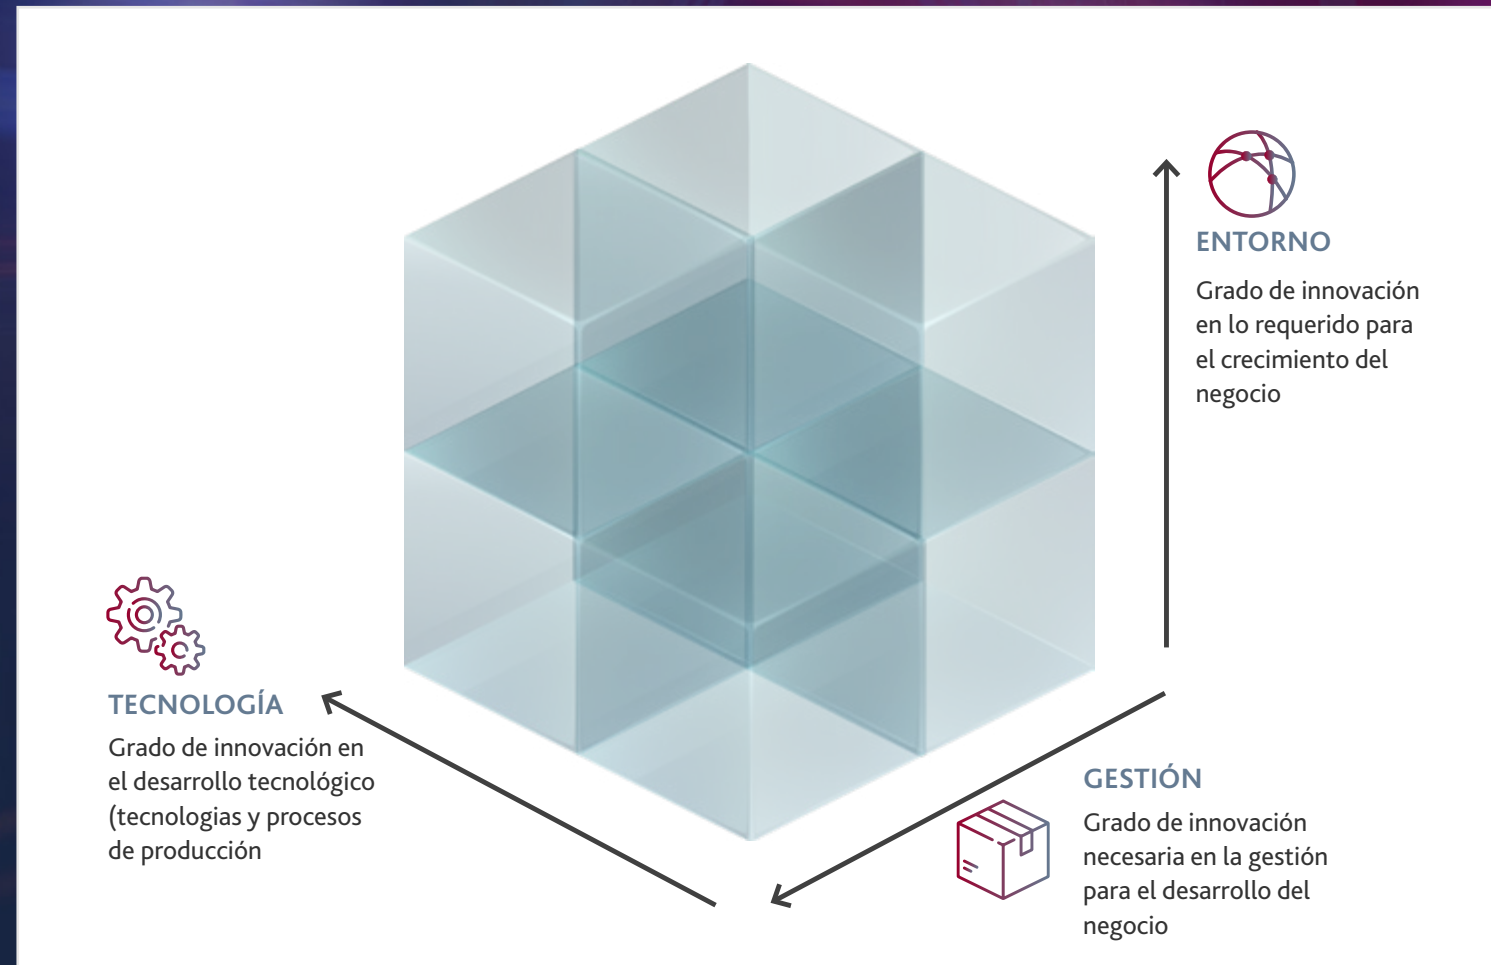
ENTORNO

Grado de innovación en lo requerido para el crecimiento del negocio

TECNOLOGÍA

Grado de innovación en el desarrollo tecnológico (tecnologias y procesos de producción

GESTIÓN

Grado de innovación necesaria en la gestión para el desarrollo del negocio